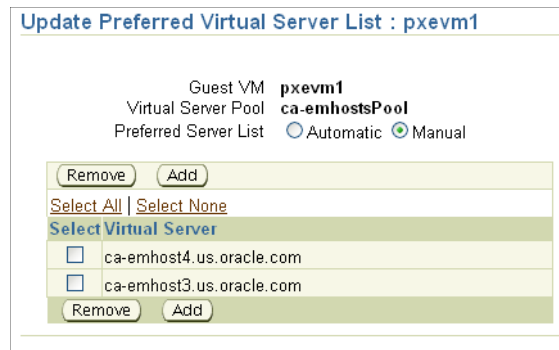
Update Preferred Virtual Server List : pxevm1

Guest VM pxevm1
Virtual Server Pool ca-emhostsPool
Preferred Server List Automatic Manual

Remove Add

Select All | Select None

| Select | Virtual Server |
|---|---|
| | ca-emhost4.us.oracle.com |
| | ca-emhost3.us.oracle.com |

Remove Add